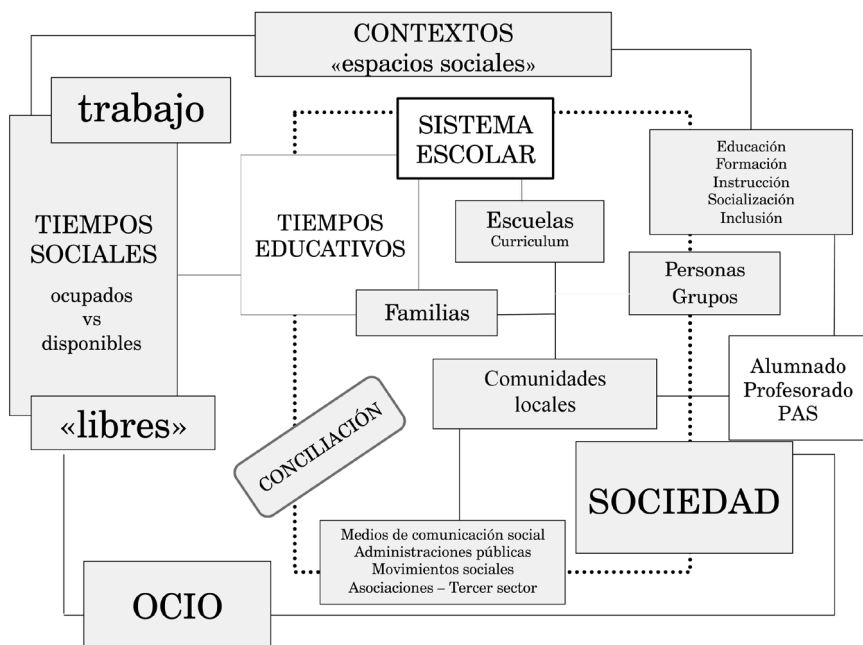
CONTEXTOS
«espacios sociales»

trabajo

TIEMPOS SOCIALES
ocupados
vs
disponibles

«libres»

SISTEMA ESCOLAR

TIEMPOS EDUCATIVOS

Escuelas
Curriculum

Educación
Formación
Instrucción
Socialización
Inclusión

Personas
Grupos

Familias

Comunidades locales

Alumnado
Profesorado
PAS

CONCILIACIÓN

SOCIEDAD

Medios de comunicación social
Administraciones públicas
Movimientos sociales
Asociaciones – Tercer sector

OCIO